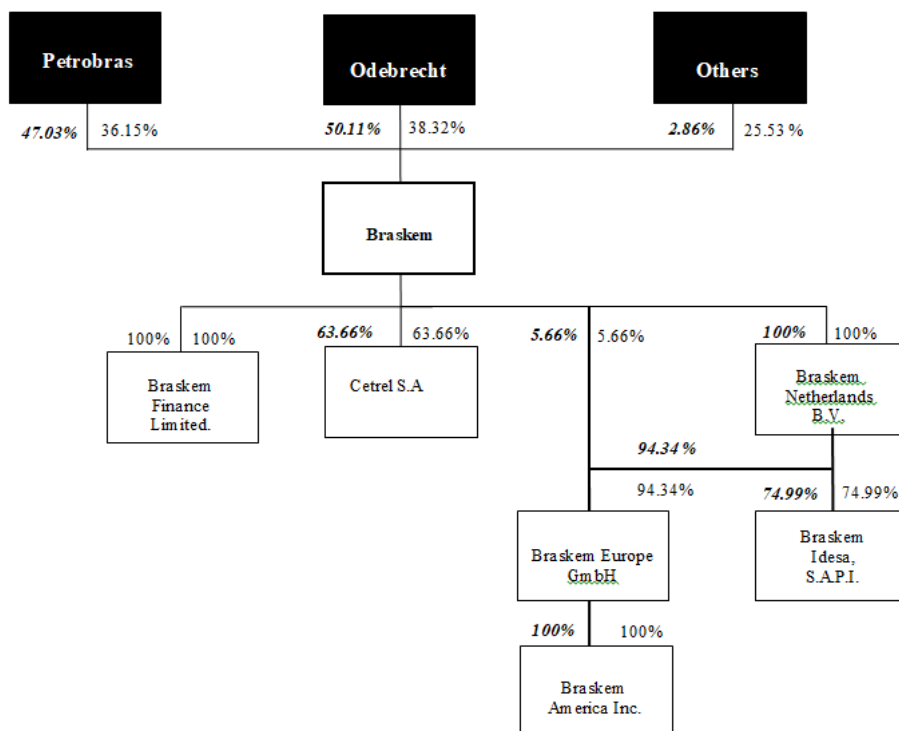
Petrobras

Odebrecht

Others

47.03% 36.15%

50.11% 38.32%

2.86% 25.53 %

Braskem

100% 100%

Braskem Finance Limited.

63.66% 63.66%

Cetrel S.A

5.66% 5.66%

100% 100%

Braskem Netherlands B.V.

94.34 %

94.34%

Braskem Europe GmbH

74.99% 74.99%

Braskem Idesa, S.A.P.I.

100% 100%

Braskem America Inc.